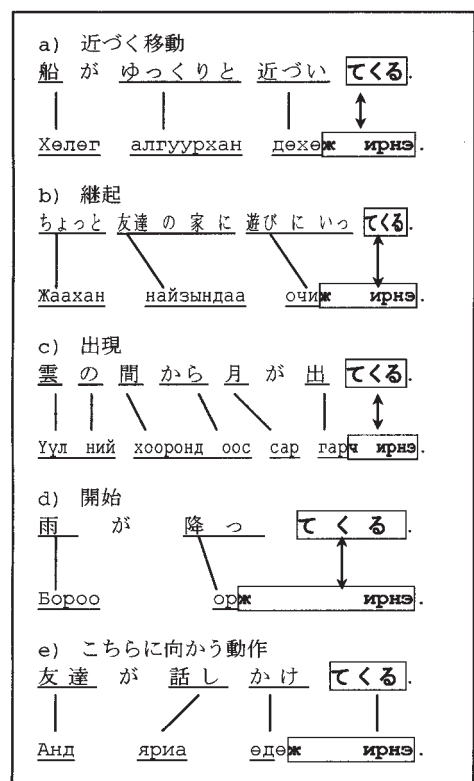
a) 近づく移動

船 が ゆっくりと 近づい てくる.

Хөлөг алгуурхан дөхөж ирнэ.

b) 継起

ちょっと 友達 の 家 に 遊び に いっ てくる.

Жаахан найзындаа очиж ирнэ.

c) 出現

雲 の 間 から 月 が 出 てくる.

Үүл ний хооронд оос сар гарч ирнэ.

d) 開始

雨 が 降っ てくる.

Бороо оржирнэ.

e) こちらに向かう動作

友達 が 話し かけ てくる.

Анд яриа өдөж ирнэ.